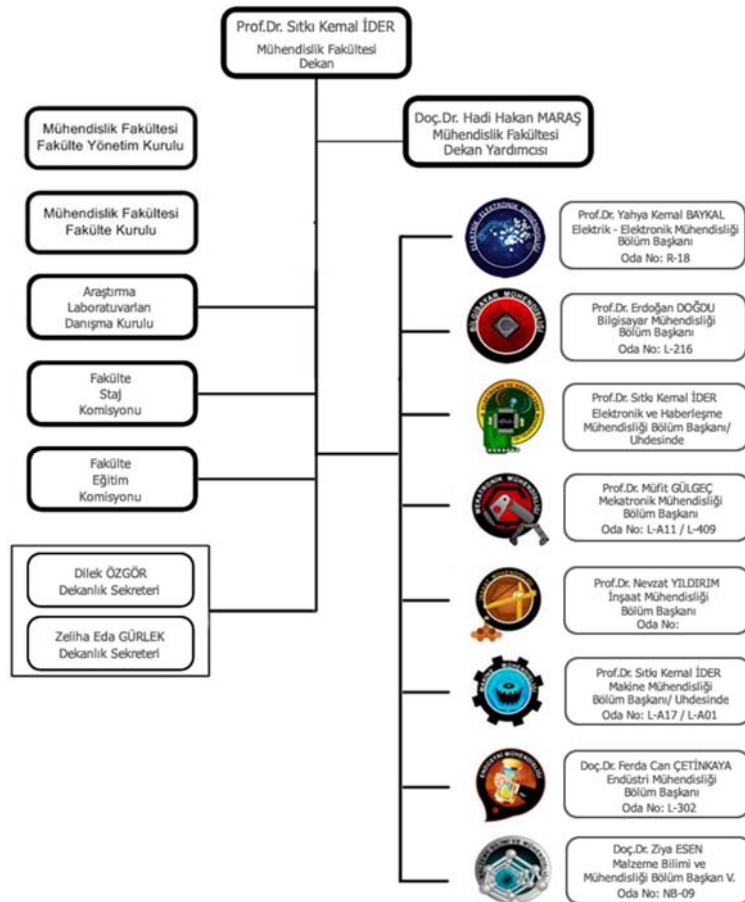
Prof.Dr. Sıtkı Kemal İDER
Mühendislik Fakültesi
Dekan

Doç.Dr. Hadi Hakan MARAŞ
Mühendislik Fakültesi
Dekan Yardımcısı

Mühendislik Fakültesi
Fakülte Yönetim Kurulu

Mühendislik Fakültesi
Fakülte Kurulu

Araştırma
Laboratuvarları
Danışma Kurulu

Fakülte
Staj
Komisyonu

Fakülte
Eğitim
Komisyonu

Dilek ÖZGÖR
Dekanlık Sekreteri

Zeliha Eda GÜRLEK
Dekanlık Sekreteri

Prof.Dr. Yahya Kemal BAYKAL
Elektrik - Elektronik Mühendisliği
Bölüm Başkanı
Oda No: R-18

Prof.Dr. Erdoğan DOĞDU
Bilgisayar Mühendisliği
Bölüm Başkanı
Oda No: L-216

Prof.Dr. Sıtkı Kemal İDER
Elektronik ve Haberleşme
Mühendisliği Bölüm Başkanı/
Uhdesinde

Prof.Dr. Müfit GÜLGEÇ
Mekatronik Mühendisliği
Bölüm Başkanı
Oda No: L-A11 / L-409

Prof.Dr. Nevzat YILDIRIM
İnşaat Mühendisliği
Bölüm Başkanı
Oda No:

Prof.Dr. Sıtkı Kemal İDER
Makine Mühendisliği
Bölüm Başkanı/ Uhdesinde
Oda No: L-A17 / L-A01

Doç.Dr. Ferda Can ÇETİNKAYA
Endüstri Mühendisliği
Bölüm Başkanı
Oda No: L-302

Doç.Dr. Ziya ESEN
Malzeme Bilimi ve
Mühendisliği Bölüm Başkan V.
Oda No: NB-09